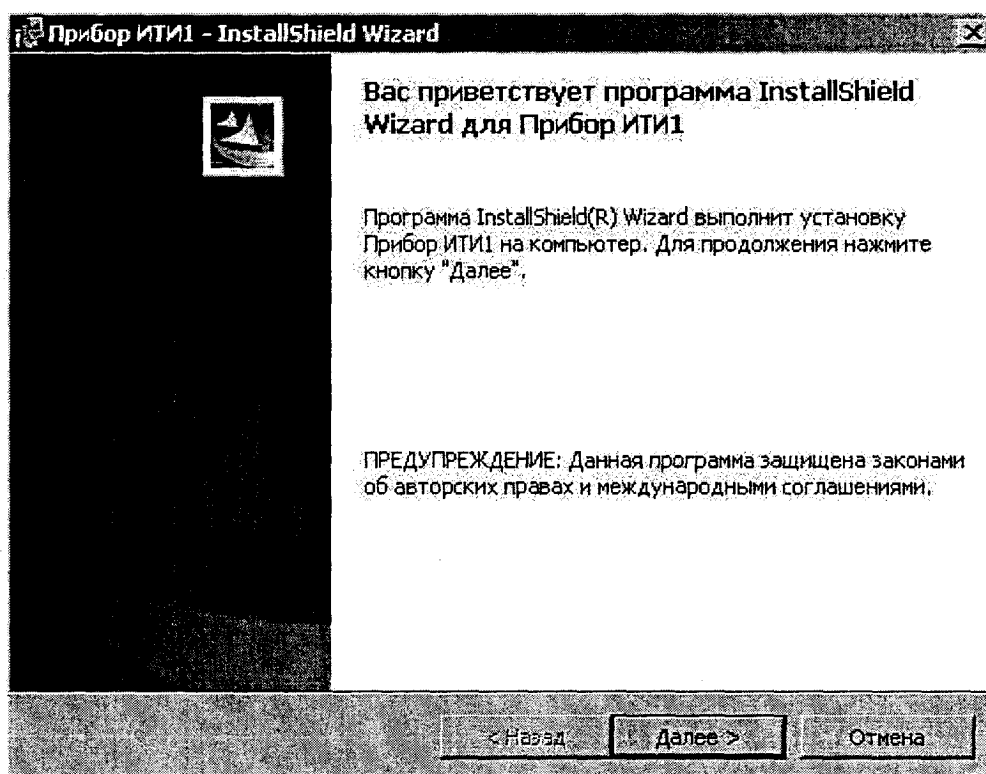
Прибор ИТИ1 - InstallShield Wizard

Вас приветствует программа InstallShield Wizard для Прибор ИТИ1

Программа InstallShield(R) Wizard выполнит установку Прибор ИТИ1 на компьютер. Для продолжения нажмите кнопку "Далее".

ПРЕДУПРЕЖДЕНИЕ: Данная программа защищена законами об авторских правах и международными соглашениями.

< Назад
Далее >
Отмена